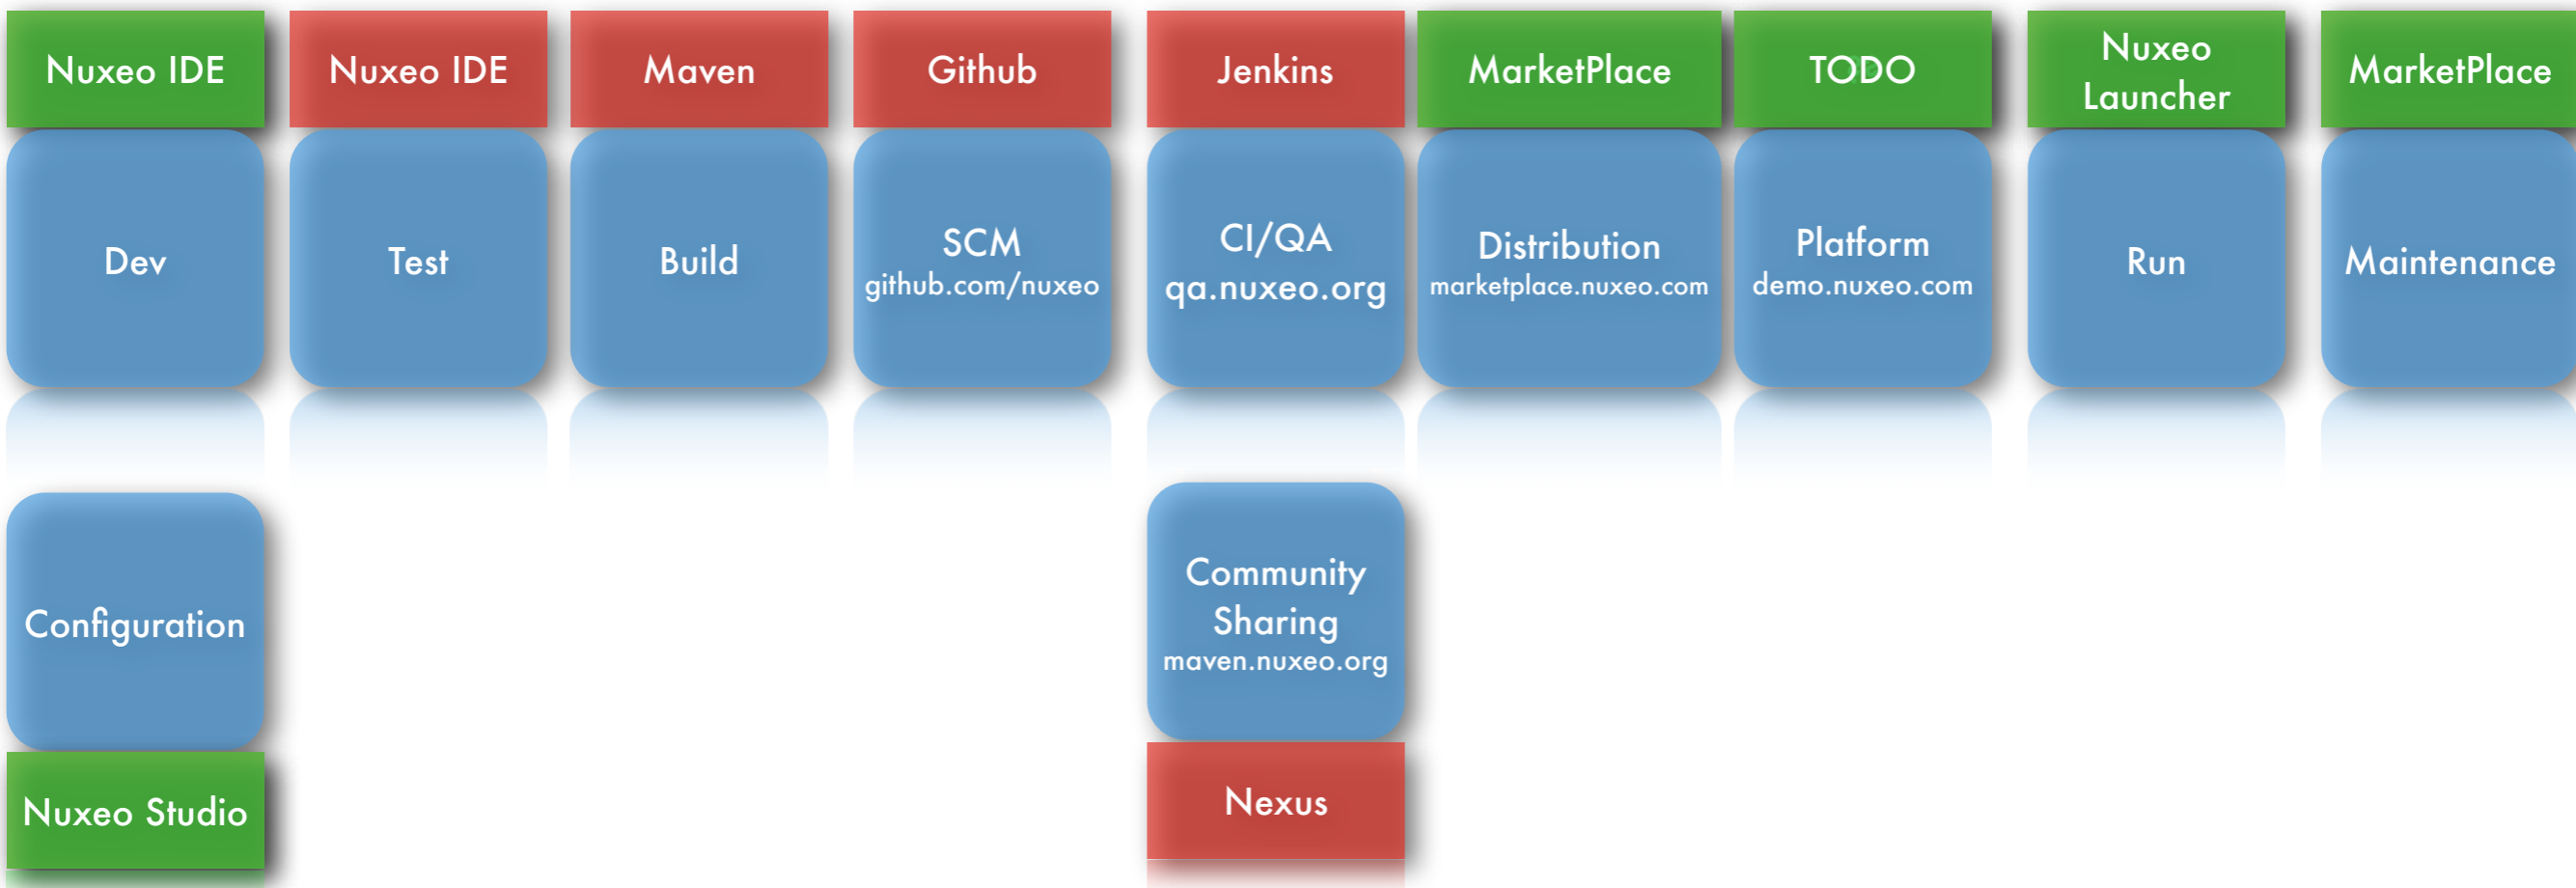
Nuxeo IDE
Dev

Nuxeo IDE
Test

Maven
Build

Github
SCM
github.com/nuxeo

Jenkins
CI/QA
qa.nuxeo.org

MarketPlace
Distribution
marketplace.nuxeo.com

TODO
Platform
demo.nuxeo.com

Nuxeo Launcher
Run

MarketPlace
Maintenance

Configuration
Nuxeo Studio

Community Sharing
maven.nuxeo.org
Nexus